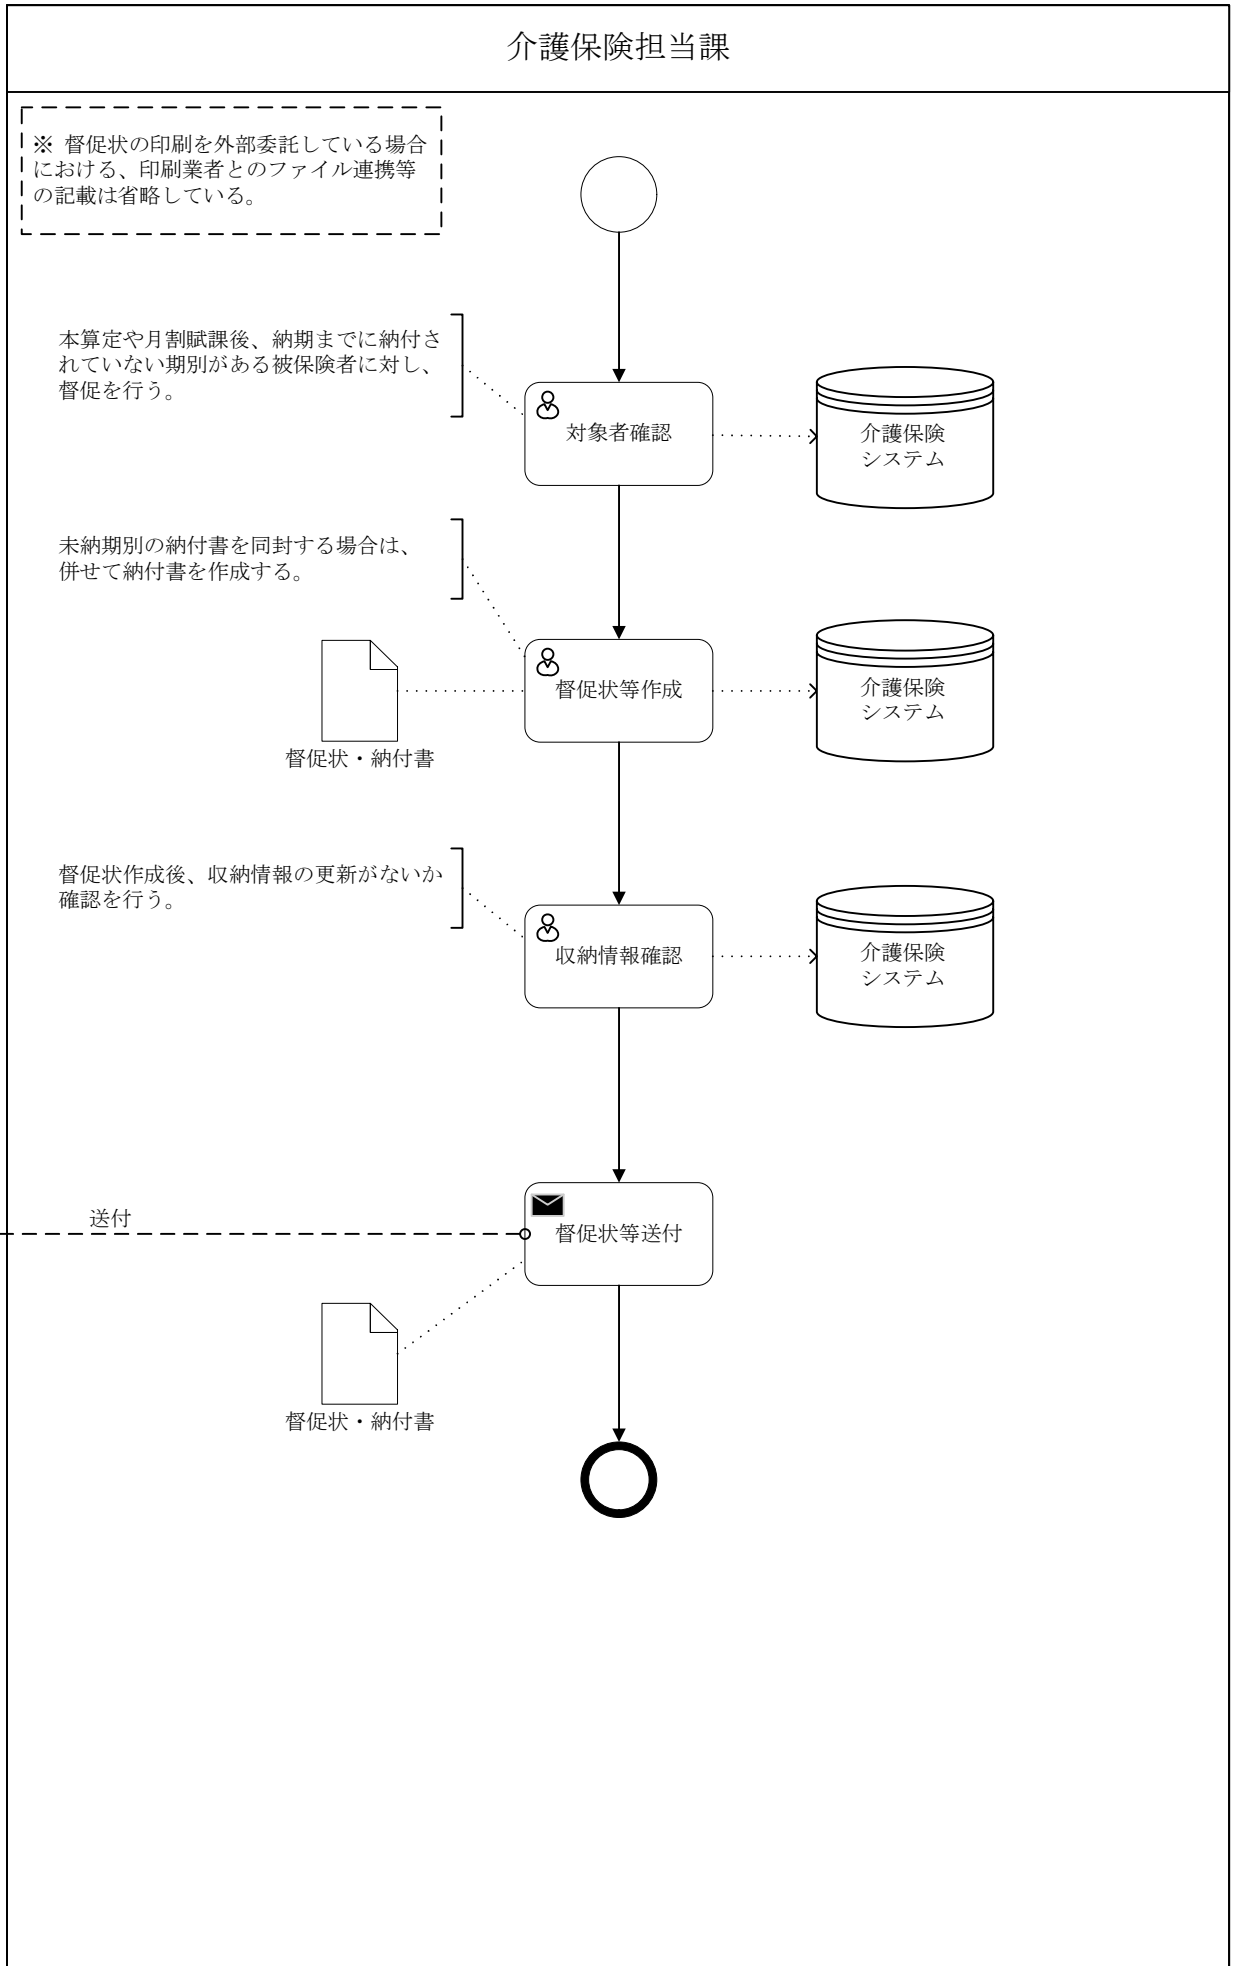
介護保険担当課

※ 督促状の印刷を外部委託している場合における、印刷業者とのファイル連携等の記載は省略している。

本算定や月割賦課後、納期までに納付されていない期別がある被保険者に対し、督促を行う。

対象者確認

介護保険システム

未納期別の納付書を同封する場合は、併せて納付書を作成する。

督促状等作成

介護保険システム

督促状・納付書

督促状作成後、収納情報の更新がないか確認を行う。

収納情報確認

介護保険システム

送付

督促状等送付

督促状・納付書